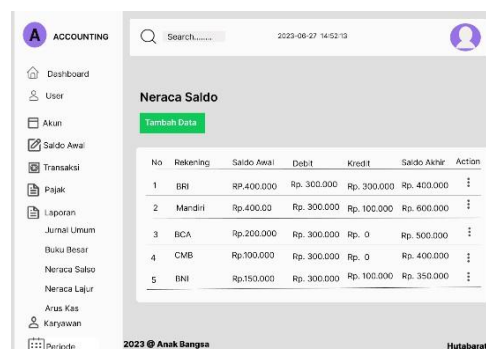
A ACCOUNTING

Dashboard
User
Akun
Saldo Awal
Transaksi
Pajak
Laporan
Jurnal Umum
Buku Besar
Neraca Salso
Neraca Lajur
Arus Kas
Karyawan
Periode

Search.......

2023-06-27 14:52:13

Neraca Saldo

Tambah Data

| No | Rekening | Saldo Awal | Debit | Kredit | Saldo Akhir | Action |
|---|---|---|---|---|---|---|
| 1 | BRI | RP.400.000 | Rp. 300.000 | Rp. 300.000 | Rp. 400.000 | ⋮ |
| 2 | Mandiri | Rp.400.00 | Rp. 300.000 | Rp. 100.000 | Rp. 600.000 | ⋮ |
| 3 | BCA | Rp.200.000 | Rp. 300.000 | Rp. 0 | Rp. 500.000 | ⋮ |
| 4 | CMB | Rp.100.000 | Rp. 300.000 | Rp. 0 | Rp. 400.000 | ⋮ |
| 5 | BNI | Rp.150.000 | Rp. 300.000 | Rp. 100.000 | Rp. 350.000 | ⋮ |

2023 @ Anak Bangsa

Hutabarat